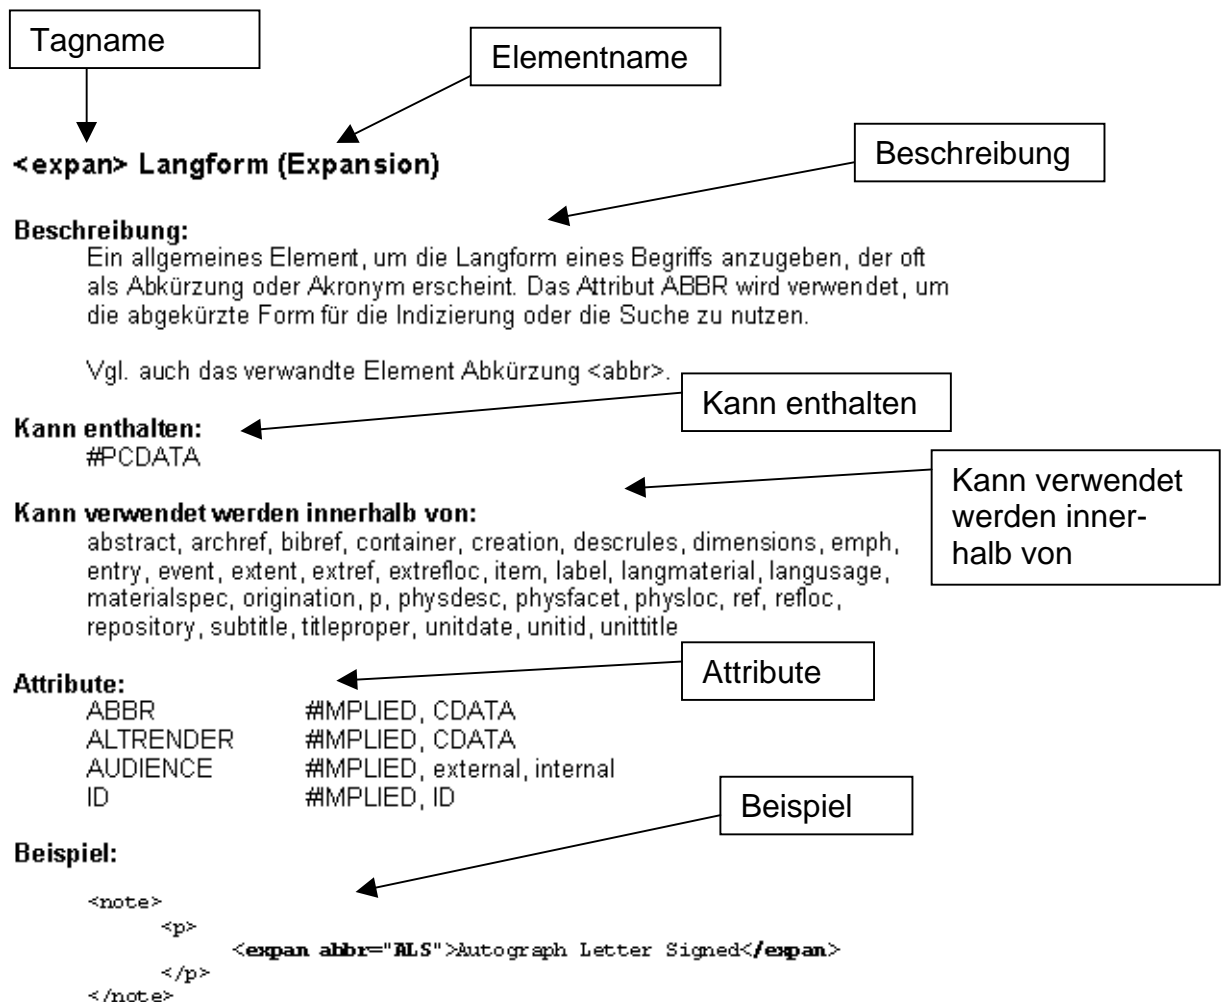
Tagname

Elementname

<expan> Langform (Expansion)

Beschreibung

Beschreibung:
Ein allgemeines Element, um die Langform eines Begriffs anzugeben, der oft als Abkürzung oder Akronym erscheint. Das Attribut ABBR wird verwendet, um die abgekürzte Form für die Indizierung oder die Suche zu nutzen.

Vgl. auch das verwandte Element Abkürzung <abbr>.

Kann enthalten

Kann enthalten:
#PCDATA

Kann verwendet werden innerhalb von

Kann verwendet werden innerhalb von:
abstract, archref, bibref, container, creation, descrules, dimensions, emph, entry, event, extent, extref, extrefloc, item, label, langmaterial, langusage, materialspec, origination, p, physdesc, physfacet, physloc, ref, refloc, repository, subtitle, titleproper, unitdate, unitid, unittitle

Attribute

Attribute:
| ABBR | #IMPLIED, CDATA |
| ALTRENDER | #IMPLIED, CDATA |
| AUDIENCE | #IMPLIED, external, internal |
| ID | #IMPLIED, ID |

Beispiel

Beispiel:

<note>
<p>
<expan abbr="ALS">Autograph Letter Signed</expan>
</p>
</note>